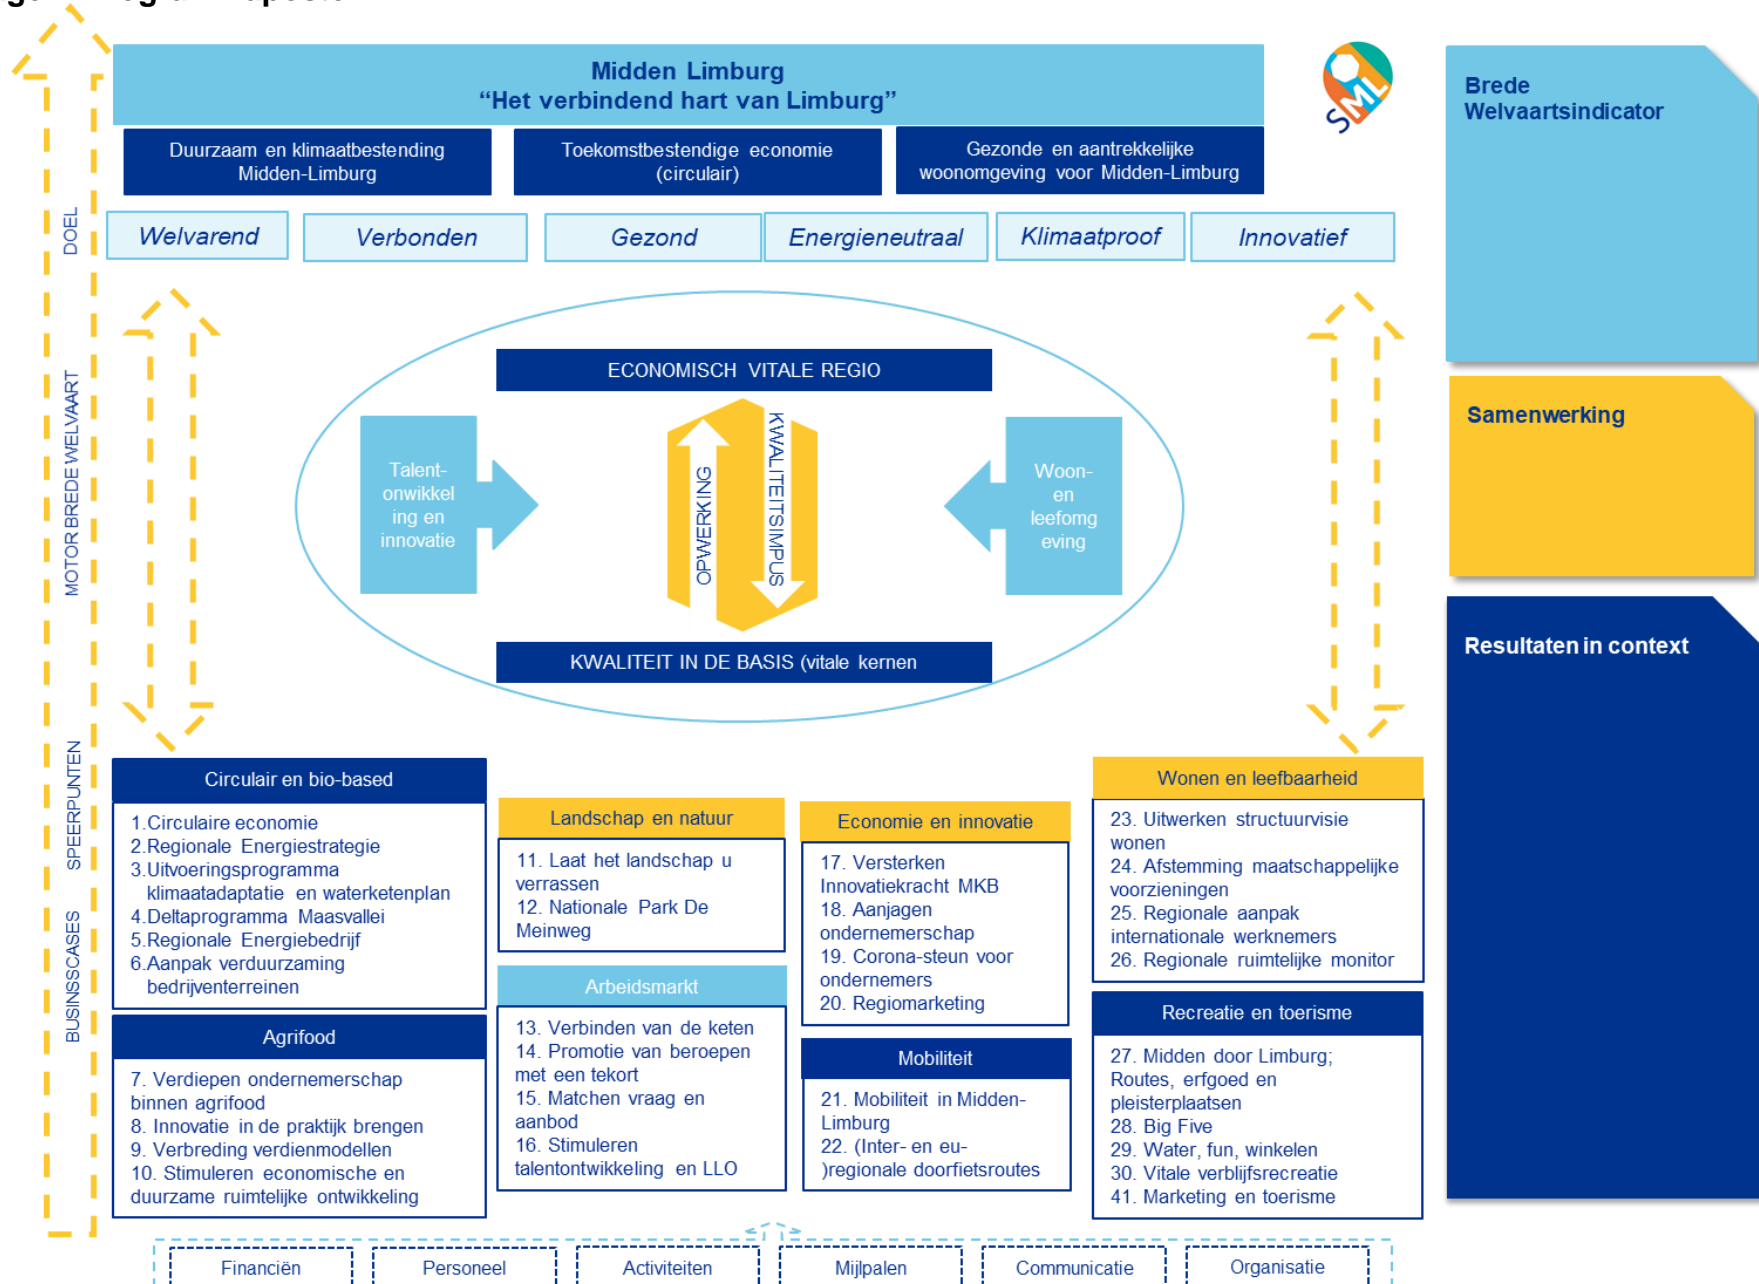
Midden Limburg
"Het verbindend hart van Limburg"

Duurzaam en klimaatbestending Midden-Limburg

Toekomstbestendige economie (circulair)

Gezonde en aantrekkelijke woonomgeving voor Midden-Limburg

SML

Brede Welvaartsindicator

DOEL

Welvarend | Verbonden | Gezond | Energieneutraal | Klimaatproof | Innovatief

MOTOR BREDE WELVAART

ECONOMISCH VITALE REGIO

Talent-onwikkeling en innovatie

OPWERKING

KWALITEITSIMPULS

Woon- en leefomgeving

KWALITEIT IN DE BASIS (vitale kernen

Samenwerking

Resultaten in context

SPEERPUNTEN

BUSINSSCASES

Circulair en bio-based
1.Circulaire economie
2.Regionale Energiestrategie
3.Uitvoeringsprogramma klimaatadaptatie en waterketenplan
4.Deltaprogramma Maasvallei
5.Regionale Energiebedrijf
6.Aanpak verduurzaming bedrijventerreinen

Agrifood
7. Verdiepen ondernemerschap binnen agrifood
8. Innovatie in de praktijk brengen
9. Verbreding verdienmodellen
10. Stimuleren economische en duurzame ruimtelijke ontwikkeling

Landschap en natuur
11. Laat het landschap u verrassen
12. Nationale Park De Meinweg

Arbeidsmarkt
13. Verbinden van de keten
14. Promotie van beroepen met een tekort
15. Matchen vraag en aanbod
16. Stimuleren talentontwikkeling en LLO

Economie en innovatie
17. Versterken Innovatiekracht MKB
18. Aanjagen ondernemerschap
19. Corona-steun voor ondernemers
20. Regiomarketing

Mobiliteit
21. Mobiliteit in Midden-Limburg
22. (Inter- en eu-)regionale doorfietsroutes

Wonen en leefbaarheid
23. Uitwerken structuurvisie wonen
24. Afstemming maatschappelijke voorzieningen
25. Regionale aanpak internationale werknemers
26. Regionale ruimtelijke monitor

Recreatie en toerisme
27. Midden door Limburg; Routes, erfgoed en pleisterplaatsen
28. Big Five
29. Water, fun, winkelen
30. Vitale verblijfsrecreatie
41. Marketing en toerisme

Financiën | Personeel | Activiteiten | Mijlpalen | Communicatie | Organisatie